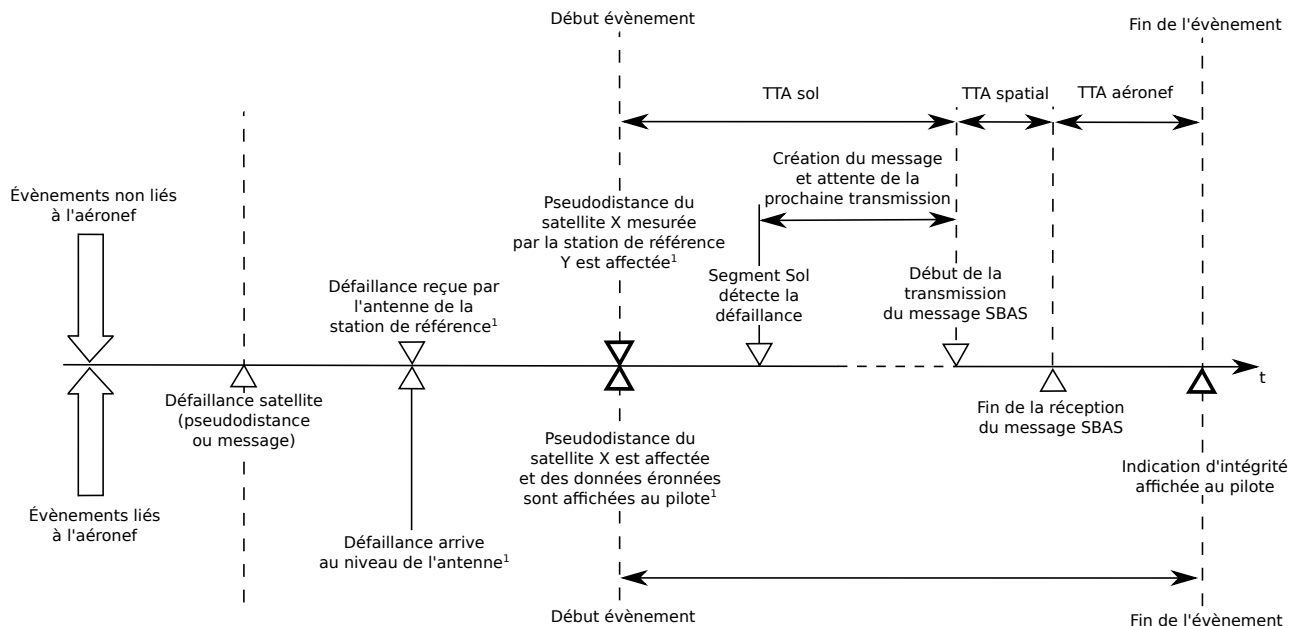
Début évènement

Fin de l'évènement

TTA sol

TTA spatial

TTA aéronef

Création du message et attente de la prochaine transmission

Évènements non liés à l'aéronef

Pseudodistance du satellite X mesurée par la station de référence Y est affectée$^1$

Défaillance reçue par l'antenne de la station de référence$^1$

Segment Sol détecte la défaillance

Début de la transmission du message SBAS

t

Défaillance satellite (pseudodistance ou message)

Fin de la réception du message SBAS

Pseudodistance du satellite X est affectée et des données éronnées sont affichées au pilote$^1$

Indication d'intégrité affichée au pilote

Évènements liés à l'aéronef

Défaillance arrive au niveau de l'antenne$^1$

Début évènement

Fin de l'évènement